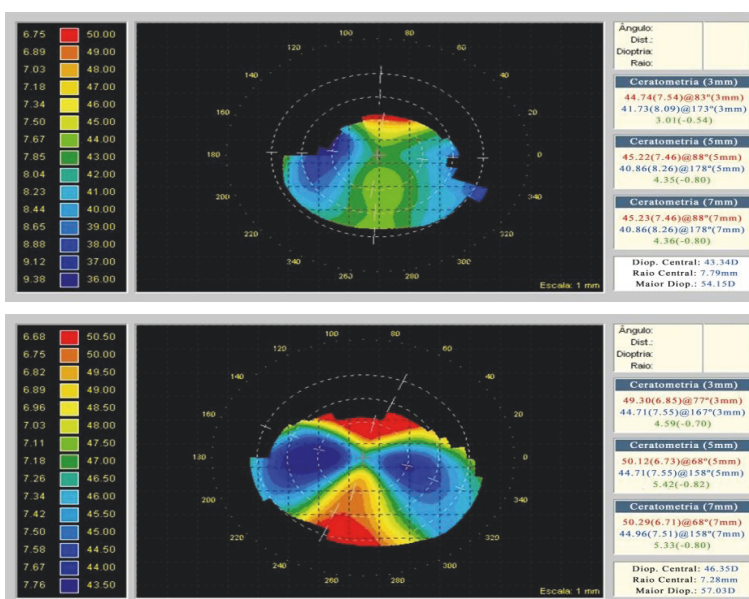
| 6.75 | 50.00 |
|---|---|
| 6.89 | 49.00 |
| 7.03 | 48.00 |
| 7.18 | 47.00 |
| 7.34 | 46.00 |
| 7.50 | 45.00 |
| 7.67 | 44.00 |
| 7.85 | 43.00 |
| 8.04 | 42.00 |
| 8.23 | 41.00 |
| 8.44 | 40.00 |
| 8.65 | 39.00 |
| 8.88 | 38.00 |
| 9.12 | 37.00 |
| 9.38 | 36.00 |

100 80 120 60 140 40 160 20 180 0 200 340 220 320 240 300 260 280

Escala: 1 mm

Ângulo:
Dist.:
Dioptria:
Raio:

Ceratometria (3mm)
44.74(7.54)@83°(3mm)
41.73(8.09)@173°(3mm)
3.01(-0.54)

Ceratometria (5mm)
45.22(7.46)@88°(5mm)
40.86(8.26)@178°(5mm)
4.35(-0.80)

Ceratometria (7mm)
45.23(7.46)@88°(7mm)
40.86(8.26)@178°(7mm)
4.36(-0.80)

Diop. Central: 43.34D
Raio Central: 7.79mm
Maior Diop.: 54.15D

| 6.68 | 50.50 |
|---|---|
| 6.75 | 50.00 |
| 6.82 | 49.50 |
| 6.89 | 49.00 |
| 6.96 | 48.50 |
| 7.03 | 48.00 |
| 7.11 | 47.50 |
| 7.18 | 47.00 |
| 7.26 | 46.50 |
| 7.34 | 46.00 |
| 7.42 | 45.50 |
| 7.50 | 45.00 |
| 7.58 | 44.50 |
| 7.67 | 44.00 |
| 7.76 | 43.50 |

100 80 120 60 140 40 160 20 180 0 200 340 220 320 240 300 260 280

Escala: 1 mm

Ângulo:
Dist.:
Dioptria:
Raio:

Ceratometria (3mm)
49.30(6.85)@77°(3mm)
44.71(7.55)@167°(3mm)
4.59(-0.70)

Ceratometria (5mm)
50.12(6.73)@68°(5mm)
44.71(7.55)@158°(5mm)
5.42(-0.82)

Ceratometria (7mm)
50.29(6.71)@68°(7mm)
44.96(7.51)@158°(7mm)
5.33(-0.80)

Diop. Central: 46.35D
Raio Central: 7.28mm
Maior Diop.: 57.03D